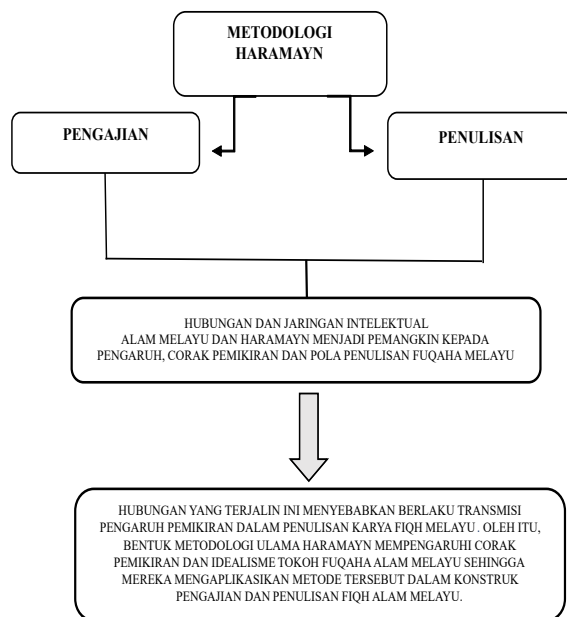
METODOLOGI HARAMAYN

PENGAJIAN

PENULISAN

HUBUNGAN DAN JARINGAN INTELEKTUAL ALAM MELAYU DAN HARAMAYN MENJADI PEMANGKIN KEPADA PENGARUH, CORAK PEMIKIRAN DAN POLA PENULISAN FUQAHA MELAYU

HUBUNGAN YANG TERJALIN INI MENYEBABKAN BERLAKU TRANSMISI PENGARUH PEMIKIRAN DALAM PENULISAN KARYA FIQH MELAYU . OLEH ITU, BENTUK METODOLOGI ULAMA HARAMAYN MEMPENGARUHI CORAK PEMIKIRAN DAN IDEALISME TOKOH FUQAHA ALAM MELAYU SEHINGGA MEREKA MENGAPLIKASIKAN METODE TERSEBUT DALAM KONSTRUK PENGAJIAN DAN PENULISAN FIQH ALAM MELAYU.